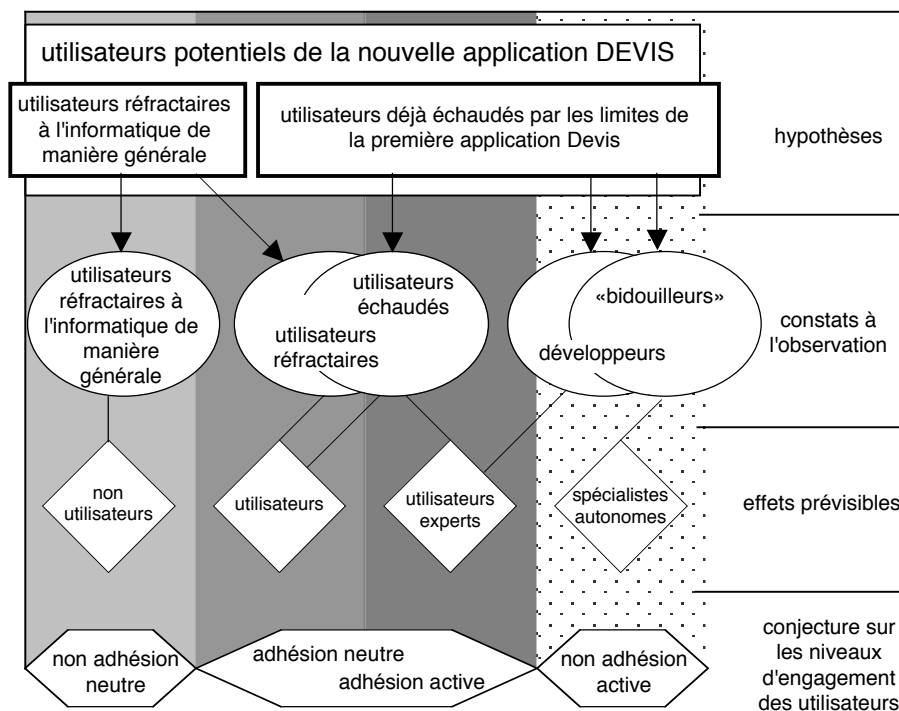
utilisateurs potentiels de la nouvelle application DEVIS

utilisateurs réfractaires à l'informatique de manière générale

utilisateurs déjà échaudés par les limites de la première application Devis

hypothèses

utilisateurs réfractaires à l'informatique de manière générale

utilisateurs échaudés

utilisateurs réfractaires

«bidouilleurs»

développeurs

constats à l'observation

non utilisateurs

utilisateurs

utilisateurs experts

spécialistes autonomes

effets prévisibles

non adhésion neutre

adhésion neutre

adhésion active

non adhésion active

conjecture sur les niveaux d'engagement des utilisateurs